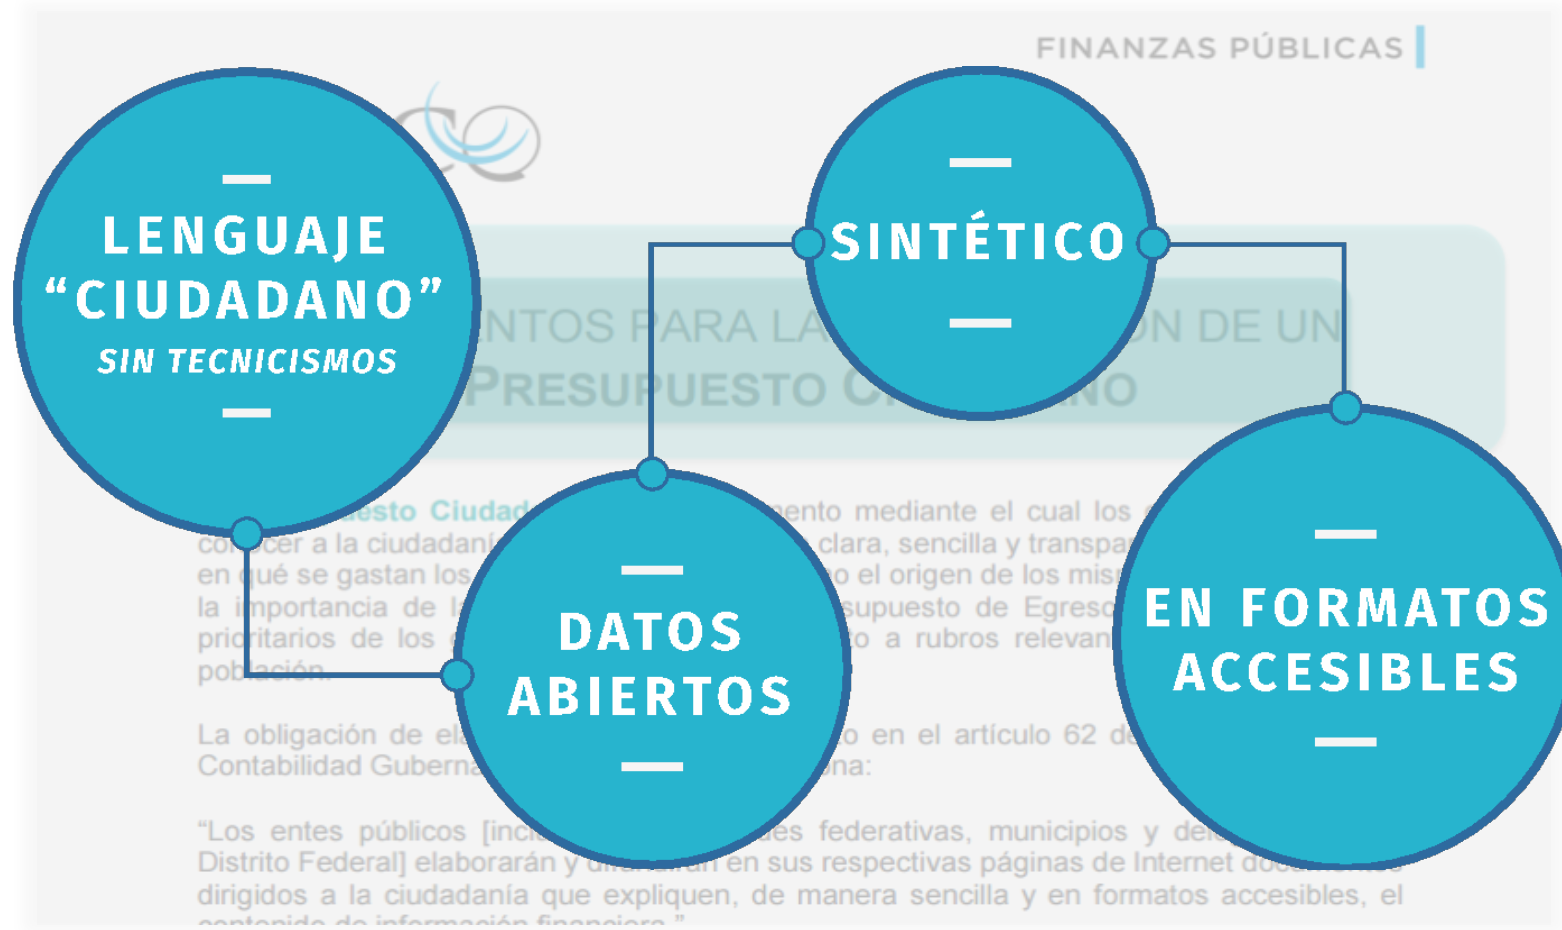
FINANZAS PÚBLICAS

LENGUAJE “CIUDADANO”
SIN TECNICISMOS

SINTÉTICO

DATOS ABIERTOS

EN FORMATOS ACCESIBLES

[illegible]NTOS PARA LA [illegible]ÓN DE UN PRESUPUESTO C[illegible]NO

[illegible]uesto Ciudad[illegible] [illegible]mento mediante el cual los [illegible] conocer a la ciudadaní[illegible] clara, sencilla y transpa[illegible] en qué se gastan los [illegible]o el origen de los mis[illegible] la importancia de l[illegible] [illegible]supuesto de Egreso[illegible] prioritarios de los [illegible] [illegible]o a rubros relevan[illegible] población.

La obligación de ela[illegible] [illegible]o en el artículo 62 de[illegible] Contabilidad Guberna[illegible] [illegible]na:

“Los entes públicos [inc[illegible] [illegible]des federativas, municipios y de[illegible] Distrito Federal] elaborarán y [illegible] en sus respectivas páginas de Internet do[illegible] dirigidos a la ciudadanía que expliquen, de manera sencilla y en formatos accesibles, el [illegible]